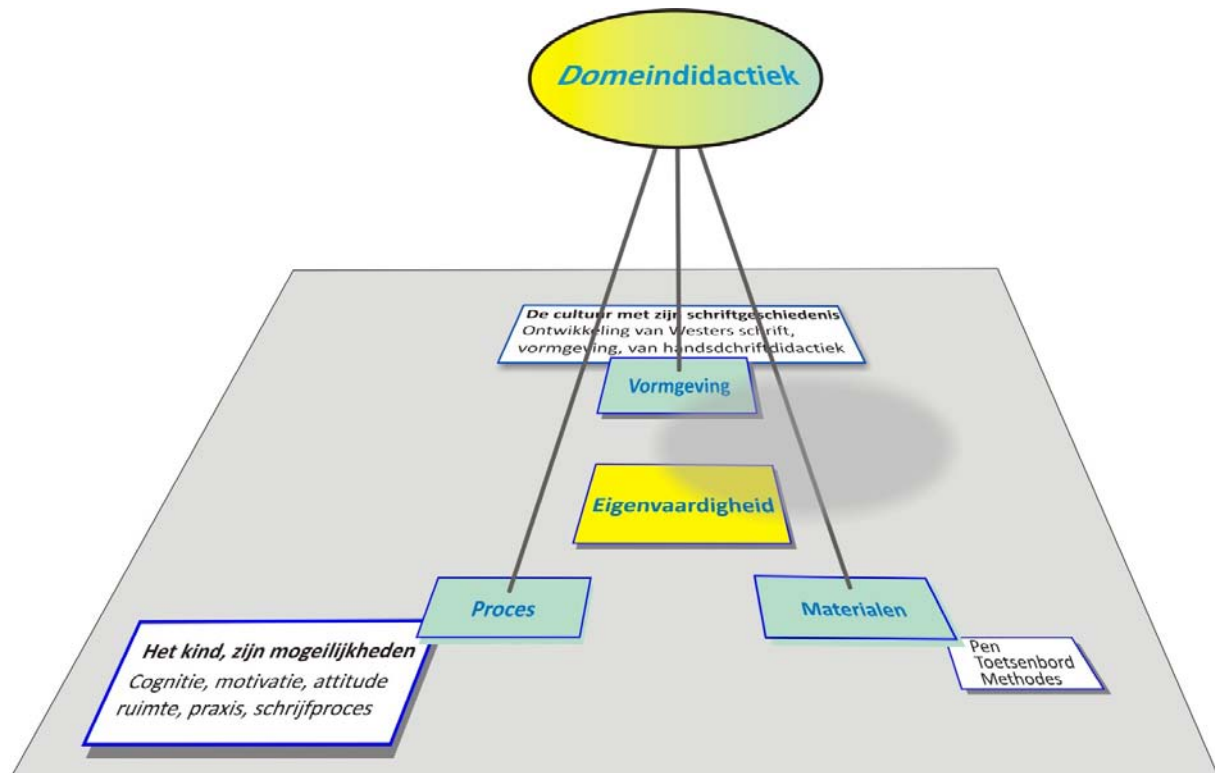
Domeindidactiek

De cultuur met zijn schriftgeschiedenis
Ontwikkeling van Westers schrift, vormgeving, van handsdchriftdidactiek

Vormgeving

Eigenvaardigheid

Proces

Materialen

Het kind, zijn mogeilijkheden
Cognitie, motivatie, attitude ruimte, praxis, schrijfproces

Pen
Toetsenbord
Methodes